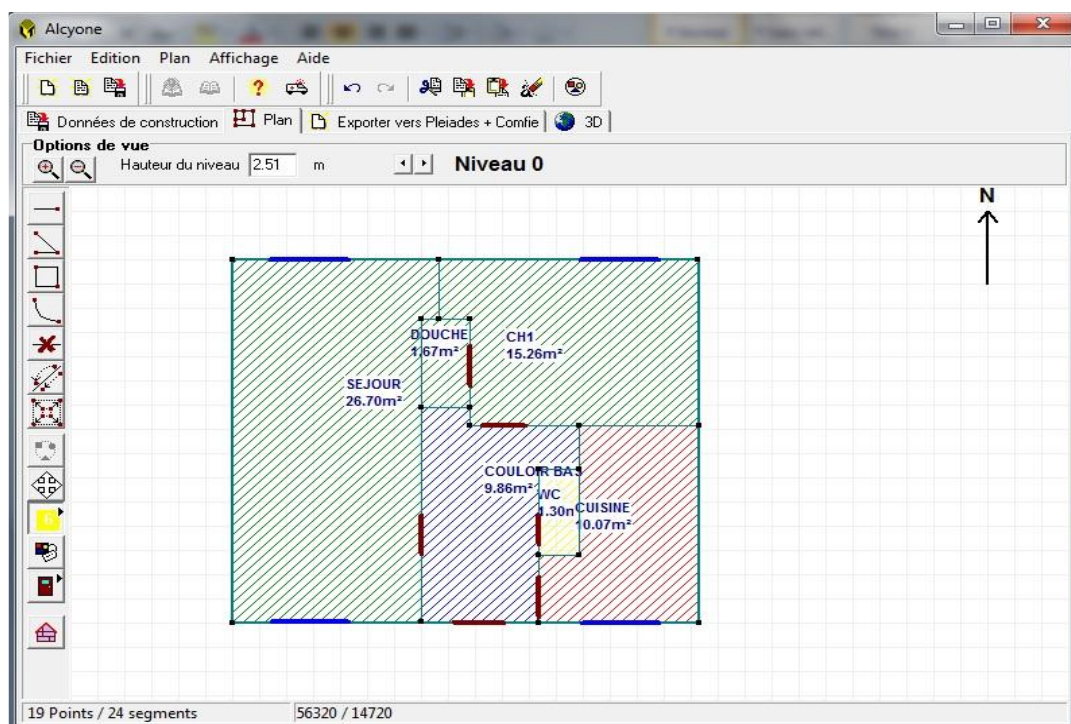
Alcyone

Fichier Edition Plan Affichage Aide

Données de construction | Plan | Exporter vers Pleiades + Comfie | 3D

Options de vue

Hauteur du niveau 2.51 m

Niveau 0

N

DOUCHE
1.67m²

CH1
15.26m²

SEJOUR
26.70m²

COULOIR BAS
9.86m²

WC
1.30m

CUISINE
10.07m²

19 Points / 24 segments

56320 / 14720